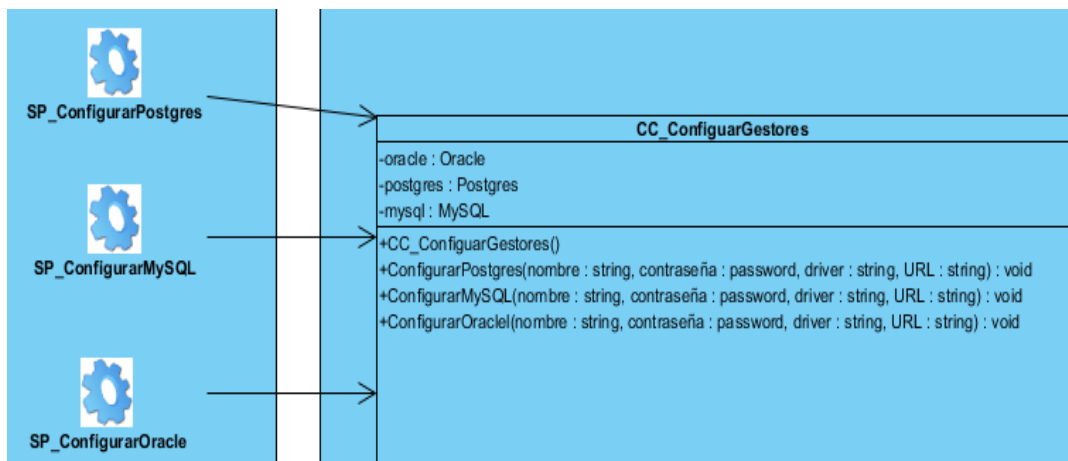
SP_ConfigurarPostgres

SP_ConfigurarMySQL

SP_ConfigurarOracle

CC_ConfiguarGestores

-oracle : Oracle
-postgres : Postgres
-mysql : MySQL

+CC_ConfiguarGestores()
+ConfigurarPostgres(nombre : string, contraseña : password, driver : string, URL : string) : void
+ConfigurarMySQL(nombre : string, contraseña : password, driver : string, URL : string) : void
+ConfigurarOraclel(nombre : string, contraseña : password, driver : string, URL : string) : void